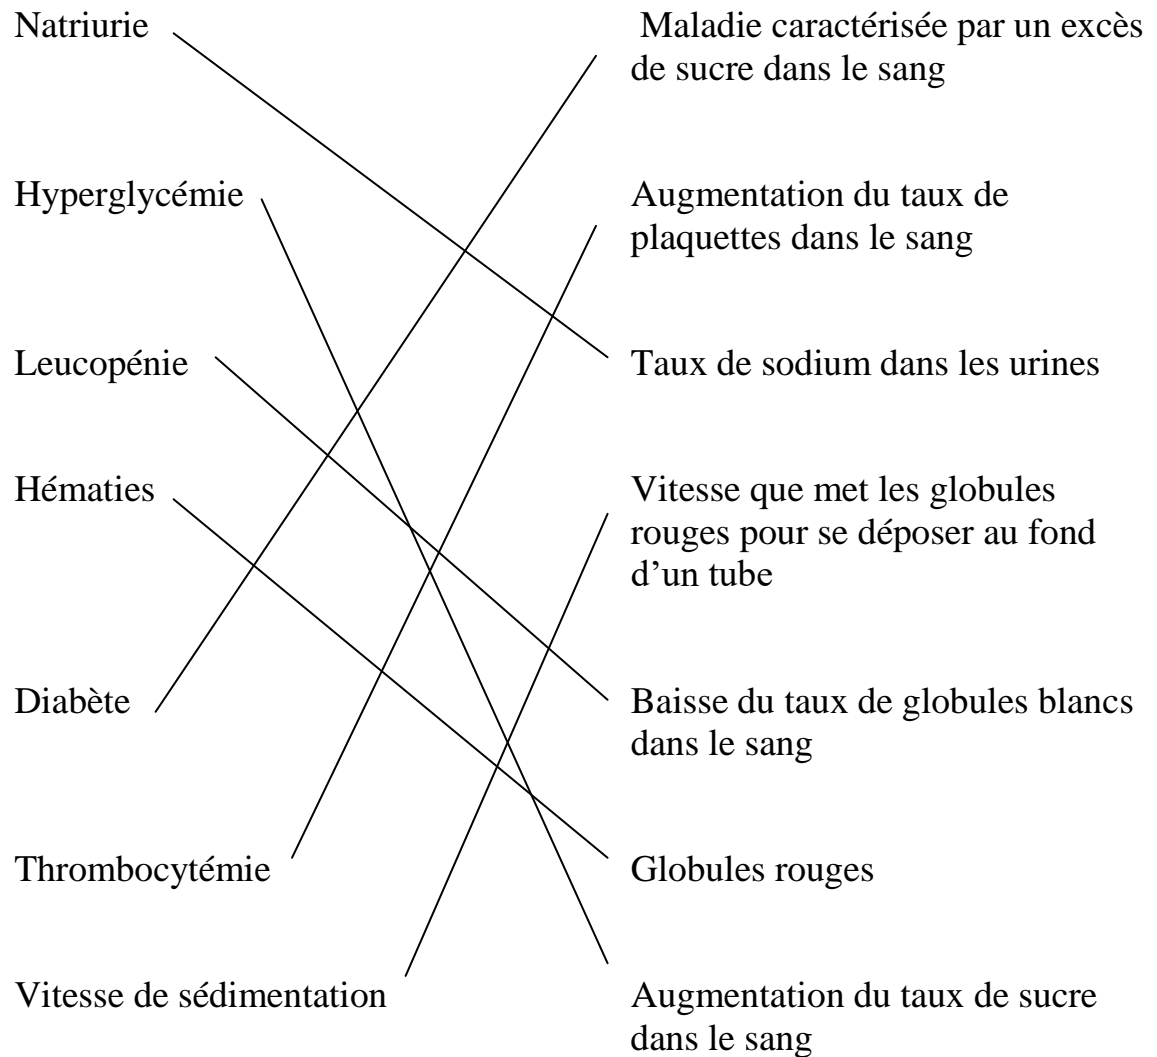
Natriurie

Hyperglycémie

Leucopénie

Hématies

Diabète

Thrombocytémie

Vitesse de sédimentation

Maladie caractérisée par un excès de sucre dans le sang

Augmentation du taux de plaquettes dans le sang

Taux de sodium dans les urines

Vitesse que met les globules rouges pour se déposer au fond d'un tube

Baisse du taux de globules blancs dans le sang

Globules rouges

Augmentation du taux de sucre dans le sang